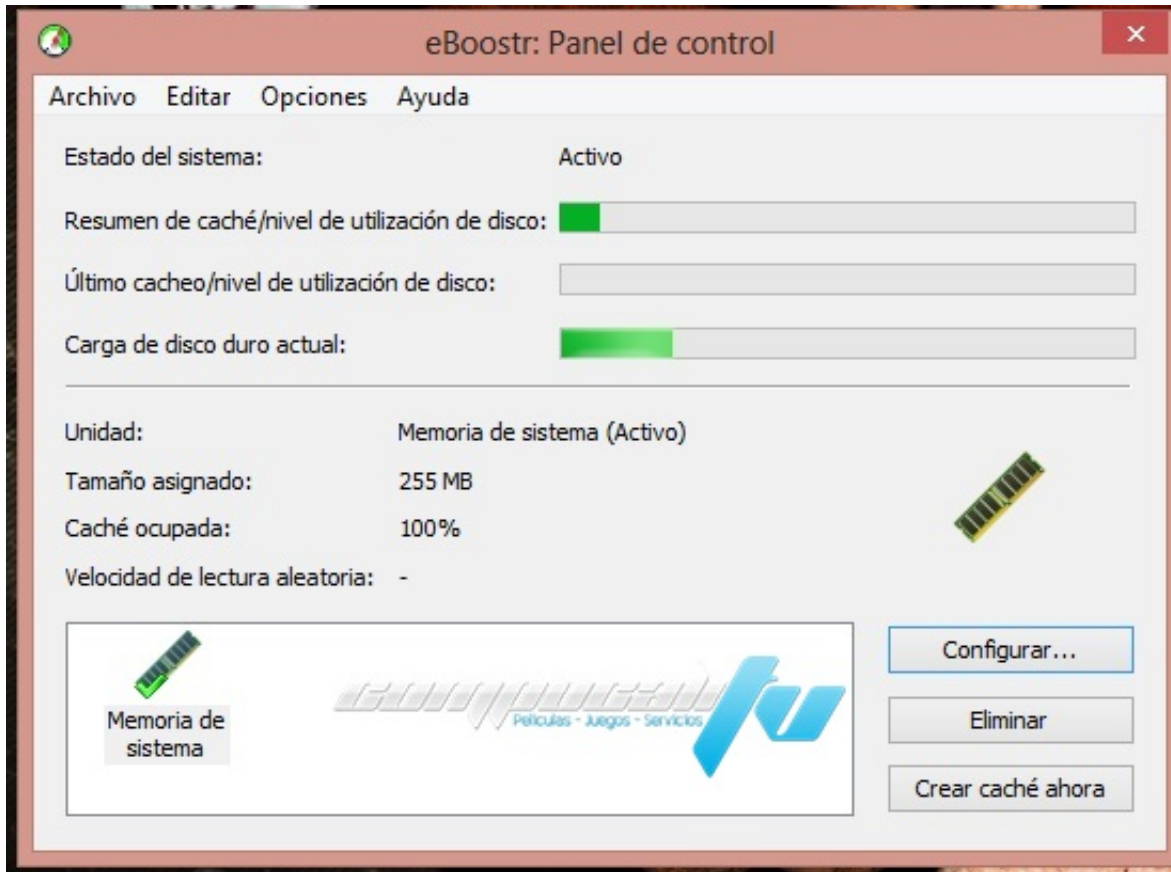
eBoostr: Panel de control

Archivo Editar Opciones Ayuda

Estado del sistema: Activo

Resumen de caché/nivel de utilización de disco:

Último cacheo/nivel de utilización de disco:

Carga de disco duro actual:

Unidad: Memoria de sistema (Activo)

Tamaño asignado: 255 MB

Caché ocupada: 100%

Velocidad de lectura aleatoria: -

Memoria de sistema

compucalitv
Peliculas - Juegos - Servicios

Configurar...

Eliminar

Crear caché ahora